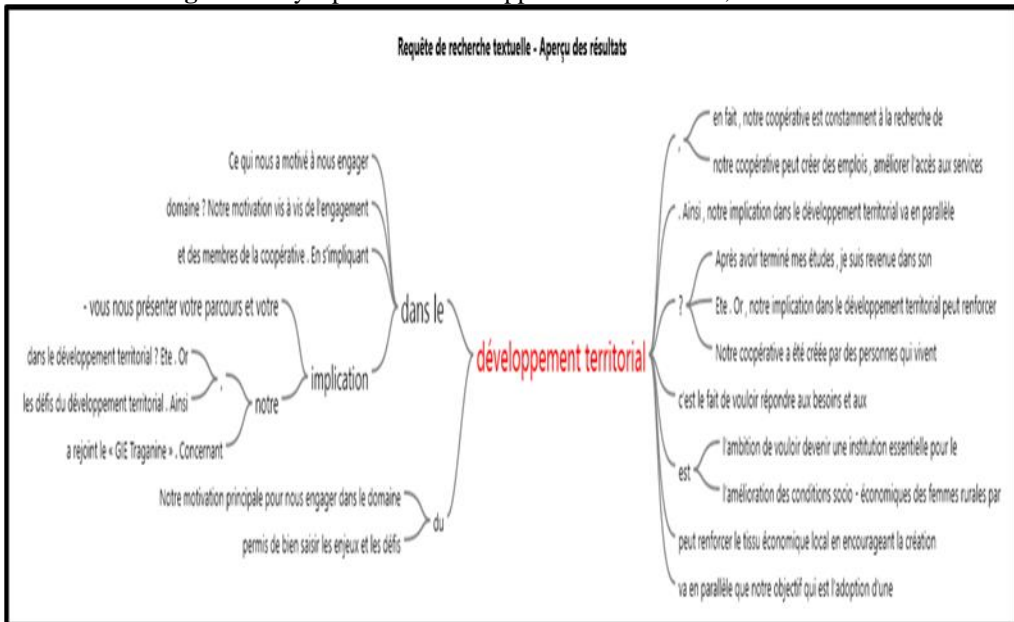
Requête de recherche textuelle - Aperçu des résultats

Ce qui nous a motivé à nous engager

domaine ? Notre motivation vis à vis de l'engagement

et des membres de la coopérative . En s'impliquant

dans le

- vous nous présenter votre parcours et votre

dans le développement territorial ? Ete . Or

les défis du développement territorial . Ainsi

a rejoint le « GIE Traganine » . Concernant

notre

implication

Notre motivation principale pour nous engager dans le domaine

permis de bien saisir les enjeux et les défis

du

développement territorial

en fait , notre coopérative est constamment à la recherche de

notre coopérative peut créer des emplois , améliorer l'accès aux services

. Ainsi , notre implication dans le développement territorial va en parallèle

Après avoir terminé mes études , je suis revenue dans son

Ete . Or , notre implication dans le développement territorial peut renforcer

Notre coopérative a été créée par des personnes qui vivent

c'est le fait de vouloir répondre aux besoins et aux

est

l'ambition de vouloir devenir une institution essentielle pour le

l'amélioration des conditions socio - économiques des femmes rurales par

peut renforcer le tissu économique local en encourageant la création

va en parallèle que notre objectif qui est l'adoption d'une